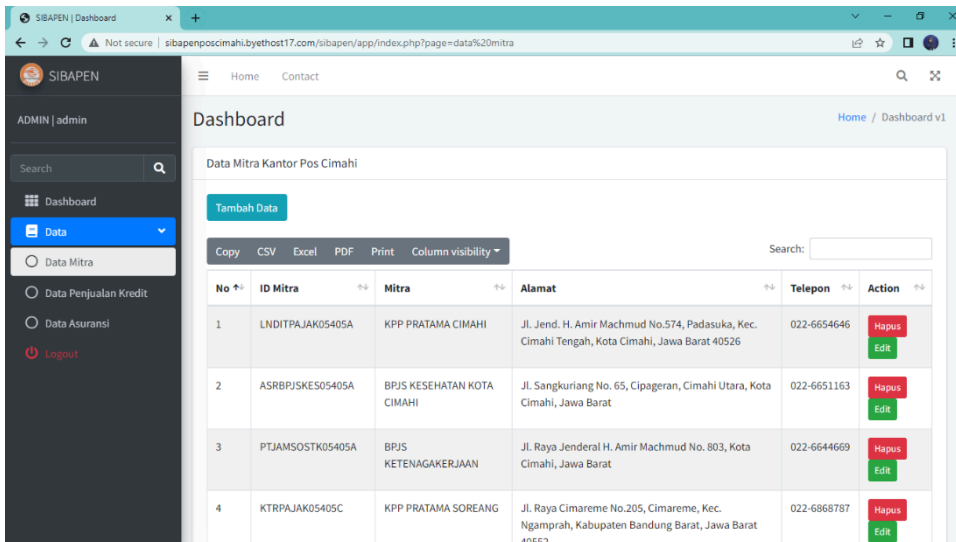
SIBAPEN | Dashboard ×
+
Not secure | sibapenposcimahi.byethost17.com/sibapen/app/index.php?page=data%20mitra

SIBAPEN
Home Contact

ADMIN | admin
Search
Dashboard
Data
Data Mitra
Data Penjualan Kredit
Data Asuransi
Logout

Dashboard
Home / Dashboard v1

Data Mitra Kantor Pos Cimahi

Tambah Data

Copy CSV Excel PDF Print Column visibility

Search:

| No | ID Mitra | Mitra | Alamat | Telepon | Action |
|---|---|---|---|---|---|
| 1 | LNDITPAJAK05405A | KPP PRATAMA CIMAHI | Jl. Jend. H. Amir Machmud No.574, Padasuka, Kec. Cimahi Tengah, Kota Cimahi, Jawa Barat 40526 | 022-6654646 | Hapus Edit |
| 2 | ASRBPJSKES05405A | BPJS KESEHATAN KOTA CIMAHI | Jl. Sangkuriang No. 65, Cipageran, Cimahi Utara, Kota Cimahi, Jawa Barat | 022-6651163 | Hapus Edit |
| 3 | PTJAMSOSTK05405A | BPJS KETENAGAKERJAAN | Jl. Raya Jenderal H. Amir Machmud No. 803, Kota Cimahi, Jawa Barat | 022-6644669 | Hapus Edit |
| 4 | KTRPAJAK05405C | KPP PRATAMA SOREANG | Jl. Raya Cimareme No.205, Cimareme, Kec. Ngamprah, Kabupaten Bandung Barat, Jawa Barat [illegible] | 022-6868787 | Hapus Edit |